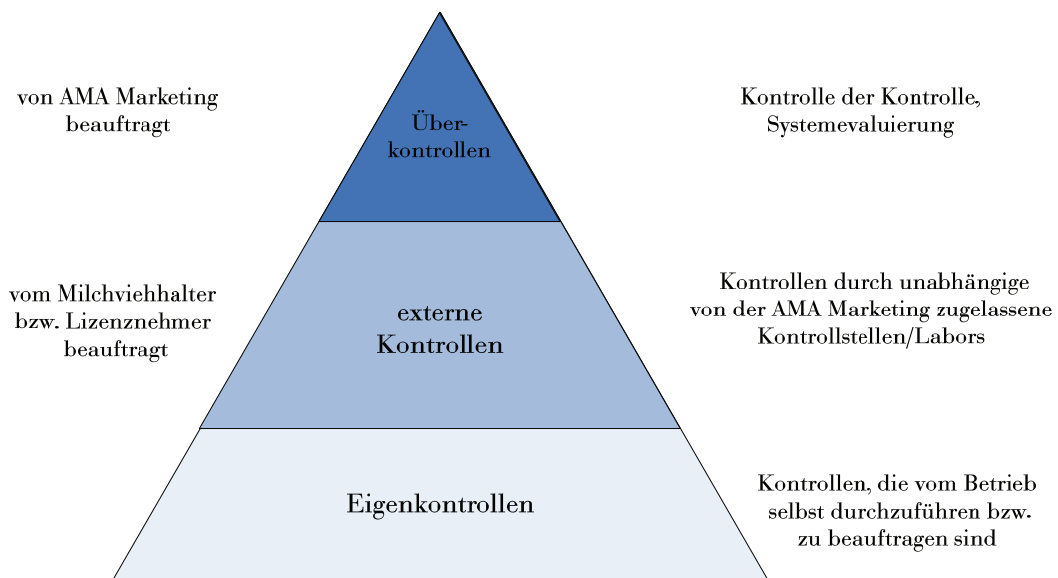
von AMA Marketing beauftragt

Über-kontrollen

Kontrolle der Kontrolle, Systemevaluierung

vom Milchviehhalter bzw. Lizenznehmer beauftragt

externe Kontrollen

Kontrollen durch unabhängige von der AMA Marketing zugelassene Kontrollstellen/Labors

Eigenkontrollen

Kontrollen, die vom Betrieb selbst durchzuführen bzw. zu beauftragen sind